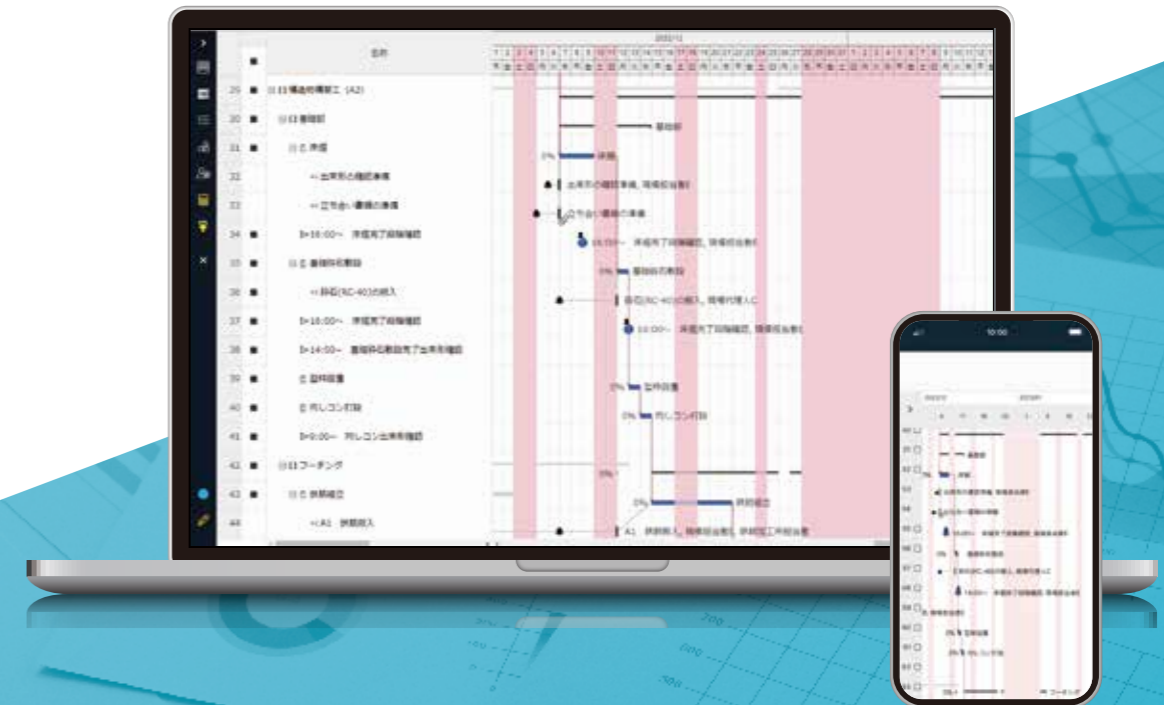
名称

29 ⊟ 1.1 構造物構築工 (A2)
30 ⊟ 1.1 基礎部
31 ⊟ 床掘
32 出来形の確認準備
33 立ち会い書類の準備
34 ▷16:00~ 床掘完了段階確認
35 ⊟ 基礎砕石敷設
36 砕石(RC-40)の搬入
37 ▷16:00~ 床掘完了段階確認
38 ▷14:00~ 基礎砕石敷設完了出来形確認
39 型枠設置
40 均しコン打設
41 ▷9:00~ 均しコン出来形確認
42 ⊟ 1.1 フーチング
43 ⊟ 鉄筋組立
44 A1 鉄筋搬入

基礎部
0% 床掘
出来形の確認準備、現場担当者
立ち会い書類の準備
16:00~ 床掘完了段階確認、現場担当者
0% 基礎砕石敷設
砕石(RC-40)の搬入、現場代理人C
16:00~ 床掘完了段階確認、現場担当者
0% 型枠設置
0% 均しコン打設
0%
0% 鉄筋組立
A1 鉄筋搬入、現場担当者、鉄筋加工所担当者

10:00